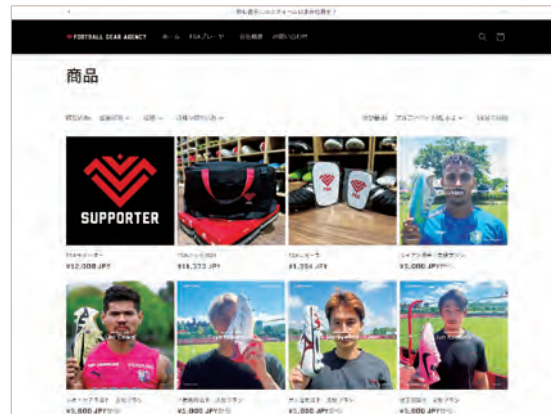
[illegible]

FOOTBALL GEAR AGENCY ホーム FGAプレーヤー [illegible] お問い合わせ

商品

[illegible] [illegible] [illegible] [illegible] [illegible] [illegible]

SUPPORTER

FGAサポーター
¥12,000 JPY

FGAバッグ 2024
¥16,333 JPY

FGAシンガード
¥1,364 JPY

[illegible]
¥5,000 JPYから

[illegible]
¥5,000 JPYから

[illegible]
¥5,000 JPYから

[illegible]
¥5,000 JPYから

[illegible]
¥5,000 JPYから